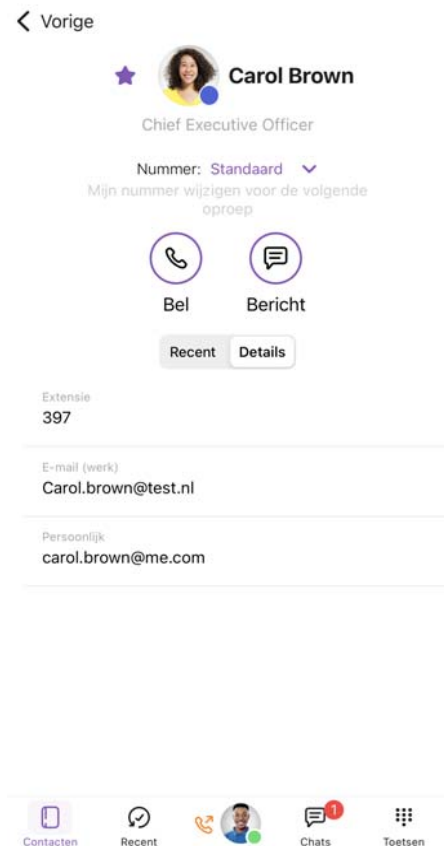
Vorige

Carol Brown

Chief Executive Officer

Nummer: Standaard

Mijn nummer wijzigen voor de volgende oproep

Bel

Bericht

Recent | Details

Extensie
397

E-mail (werk)
Carol.brown@test.nl

Persoonlijk
carol.brown@me.com

Contacten
Recent
1
Chats
Toetsen